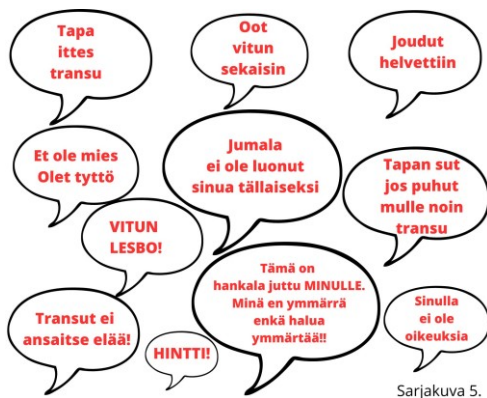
Tapa ittes transu

Oot vitun sekaisin

Joudut helvettiin

Et ole mies Olet tyttö

Jumala ei ole luonut sinua tälläiseksi

Tapan sut jos puhut mulle noin transu

VITUN LESBO!

Tämä on hankala juttu MINULLE. Minä en ymmärrä enkä halua ymmärtää!!

Transut ei ansaitse elää!

HINTTI!

Sinulla ei ole oikeuksia

Sarjakuva 5.